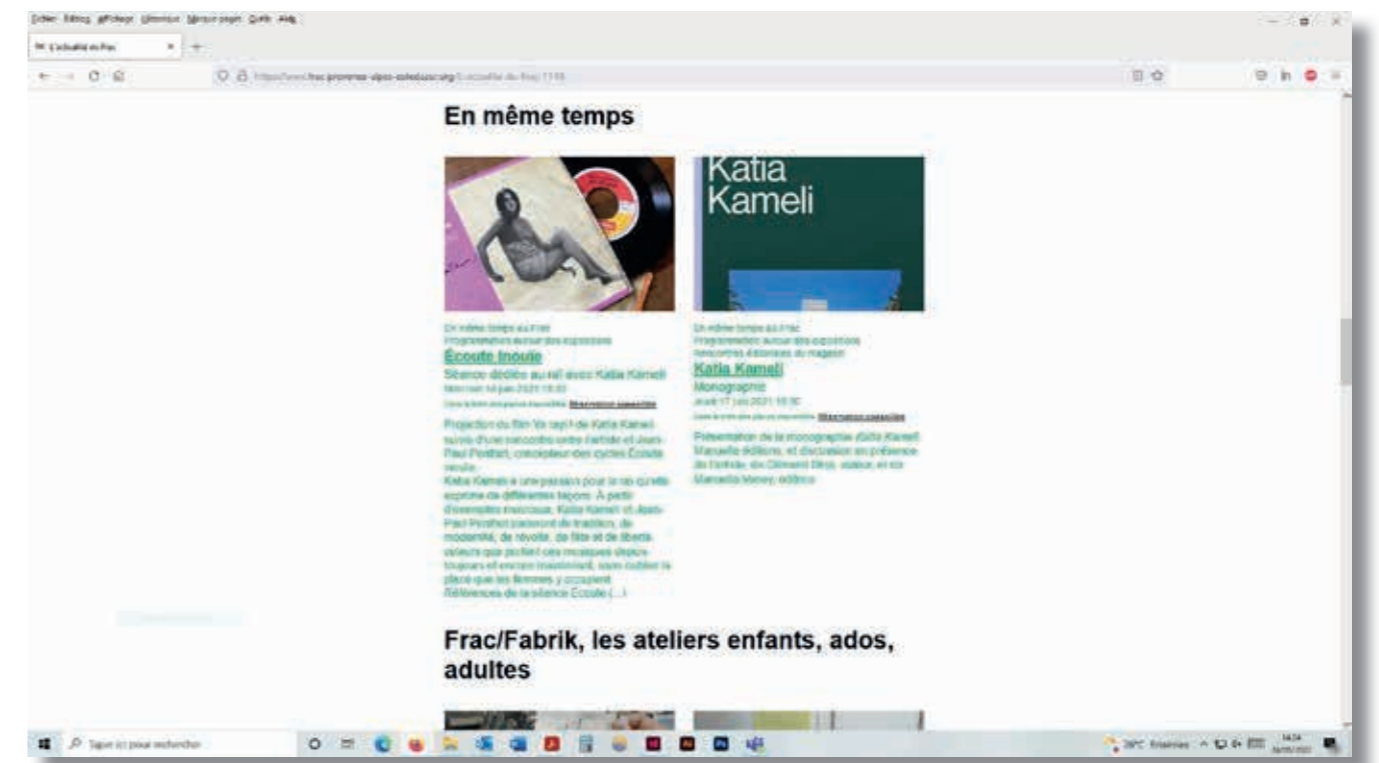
Fichier Édition Affichage Historique Marque-pages Outils Aide

L'actualité du Frac

https://www.frac-provence-alpes-cotedazur.org/L-actualite-du-Frac-1118

En même temps

Katia Kameli

En même temps au Frac
Programmation autour des expositions
Écoute inouïe
Séance dédiée au raï avec Katia Kameli
Mercredi 16 juin 2021 18:30
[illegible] Réservation conseillée

Projection du film Ya rayi! de Katia Kameli suivie d'une rencontre entre l'artiste et Jean-Paul Ponthot, concepteur des cycles Écoute inouïe.
Katia Kameli a une passion pour le raï qu'elle exprime de différentes façons. À partir d'exemples musicaux, Katia Kameli et Jean-Paul Ponthot parcourent de tradition, de modernité, de révolte, de fête et de liberté, valeurs que portent ces musiques depuis toujours et encore maintenant, sans oublier la place que les femmes y occupent.
Références de la séance Écoute (...)

En même temps au Frac
Programmation autour des expositions
Rencontres éditoriales du magasin
Katia Kameli
Monographie
Jeudi 17 juin 2021 18:30
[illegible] Réservation conseillée

Présentation de la monographie Katia Kameli Manuella éditions, et discussion en présence de l'artiste, de Clément Dirié, auteur, et de Manuella Vaney, éditrice.

Frac/Fabrik, les ateliers enfants, ados, adultes

Taper ici pour rechercher

28°C Ensoleillé 14:24